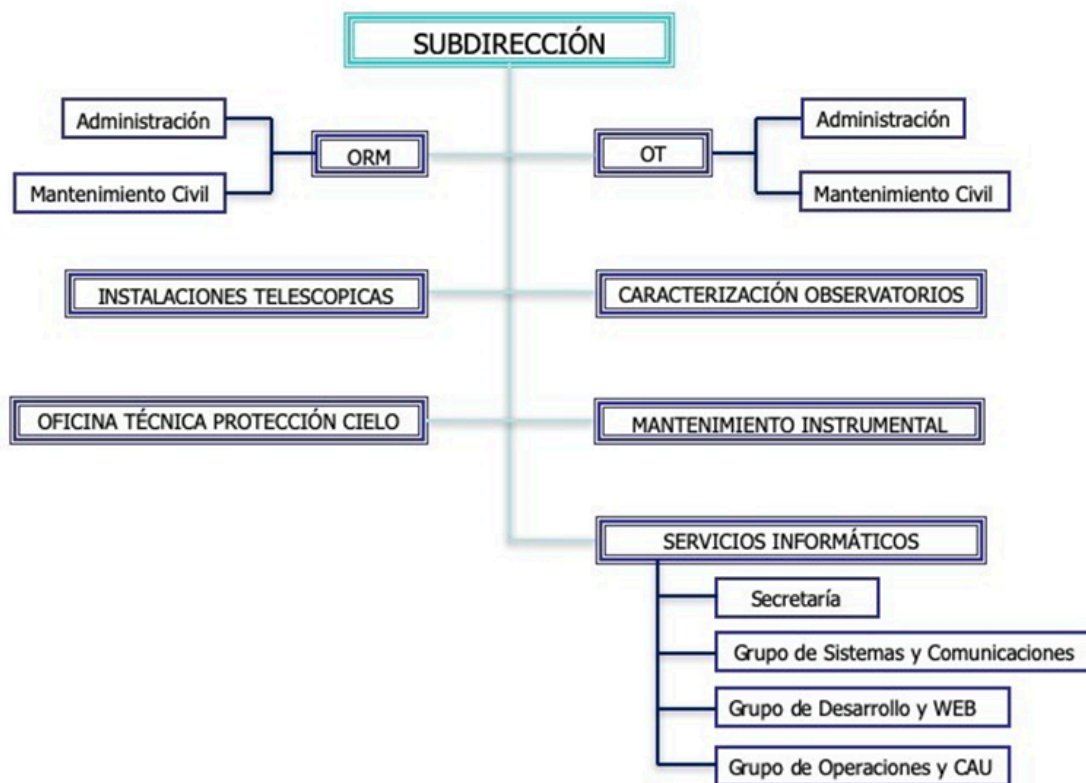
SUBDIRECCIÓN

Administración

Mantenimiento Civil

ORM

OT

Administración

Mantenimiento Civil

INSTALACIONES TELESCOPICAS

CARACTERIZACIÓN OBSERVATORIOS

OFICINA TÉCNICA PROTECCIÓN CIELO

MANTENIMIENTO INSTRUMENTAL

SERVICIOS INFORMÁTICOS

Secretaría

Grupo de Sistemas y Comunicaciones

Grupo de Desarrollo y WEB

Grupo de Operaciones y CAU